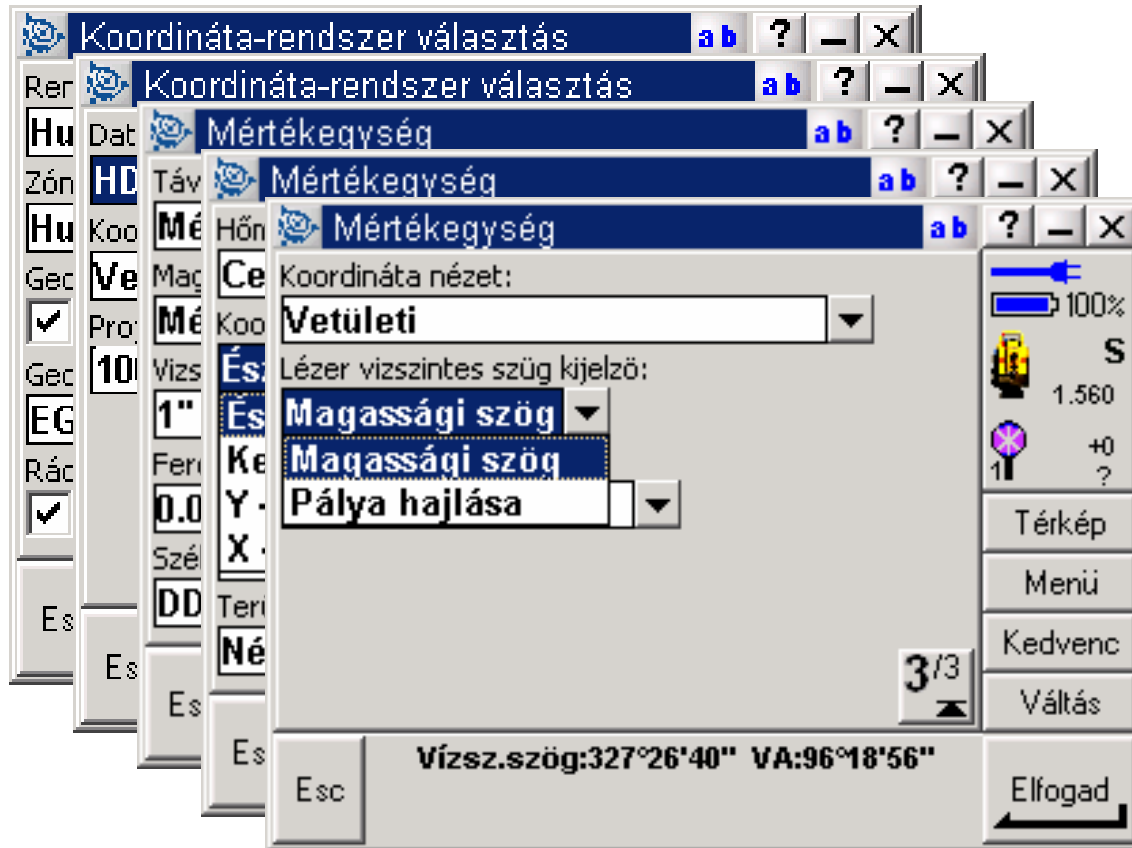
Koordináta-rendszer választás ab ? _ X
Ren
Hu
Zón
Hu
Geo
Geo
EG
Rác
Es

Koordináta-rendszer választás ab ? _ X
Dat
HD
Koo
Ve
Proj
100
Es

Mértékegység ab ? _ X
Táv
Mé
Mag
Mé
Vizs
1"
Ferd
0.0
Szél
DD
Es

Mértékegység ab ? _ X
Hőm
Ce
Koo
Ész
És
Ke
Y -
X -
Terü
Né
Es

Mértékegység ab ? _ X
Koordináta nézet:
Vetületi
Lézer vizszintes szüg kijelzö:
Magassági szög
Magassági szög
Pálya hajlása
100%
S
1.560
+0
1
?
Térkép
Menü
Kedvenc
Váltás
$3^{/3}$
Esc
Vízsz.szög:327°26'40" VA:96°18'56"
Elfogad